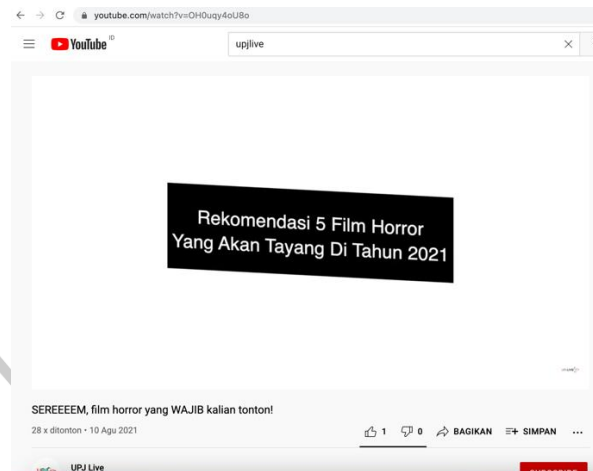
youtube.com/watch?v=OH0uqy4oU8o

YouTube ID

upjlive

×

Rekomendasi 5 Film Horror Yang Akan Tayang Di Tahun 2021

SEREEEEM, film horror yang WAJIB kalian tonton!

28 x ditonton • 10 Agu 2021

1 0 BAGIKAN SIMPAN ...

UPJ Live